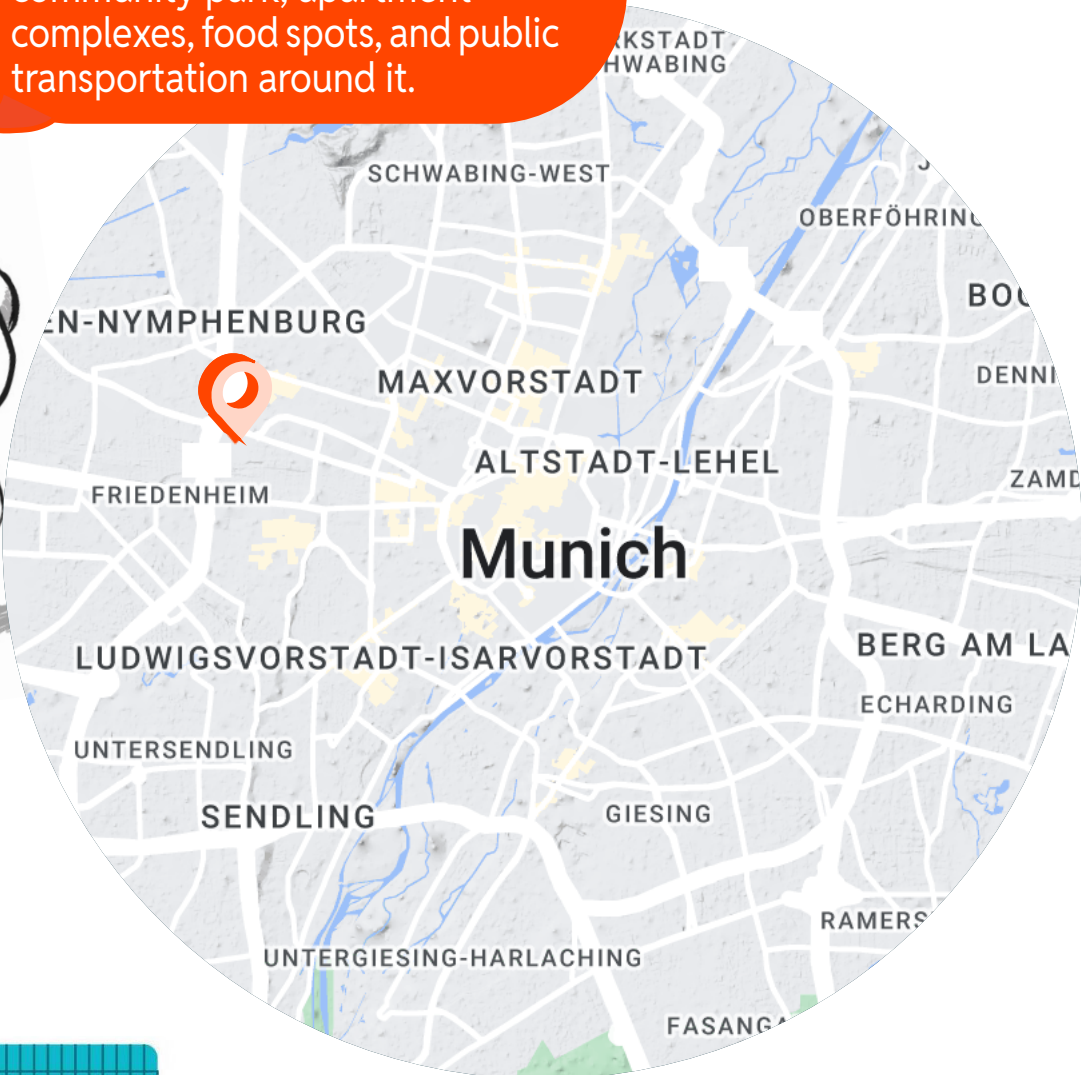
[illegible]
complexes, food spots, and public transportation around it.

RKSTADT
HWABING
SCHWABING-WEST
OBERFÖHRING
BOG
EN-NYMPHENBURG
MAXVORSTADT
DENNI
ALTSTADT-LEHEL
ZAMD
FRIEDENHEIM
Munich
BERG AM LA
LUDWIGSVORSTADT-ISARVORSTADT
ECHARDING
UNTERSENDLING
SENDLING
GIESING
RAMERS
UNTERGIESING-HARLACHING
FASANGA